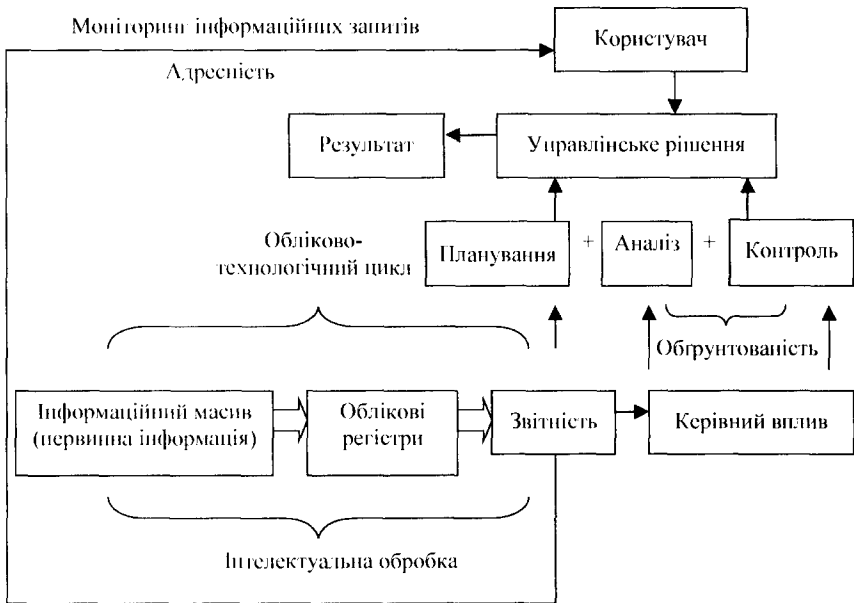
Моніторинг інформаційних запитів

Користувач

Адресність

Результат

Управлінське рішення

Обліково-технологічний цикл

Планування

+

Аналіз

+

Контроль

Обґрунтованість

Інформаційний масив (первинна інформація)

Облікові регістри

Звітність

Керівний вплив

Інтелектуальна обробка